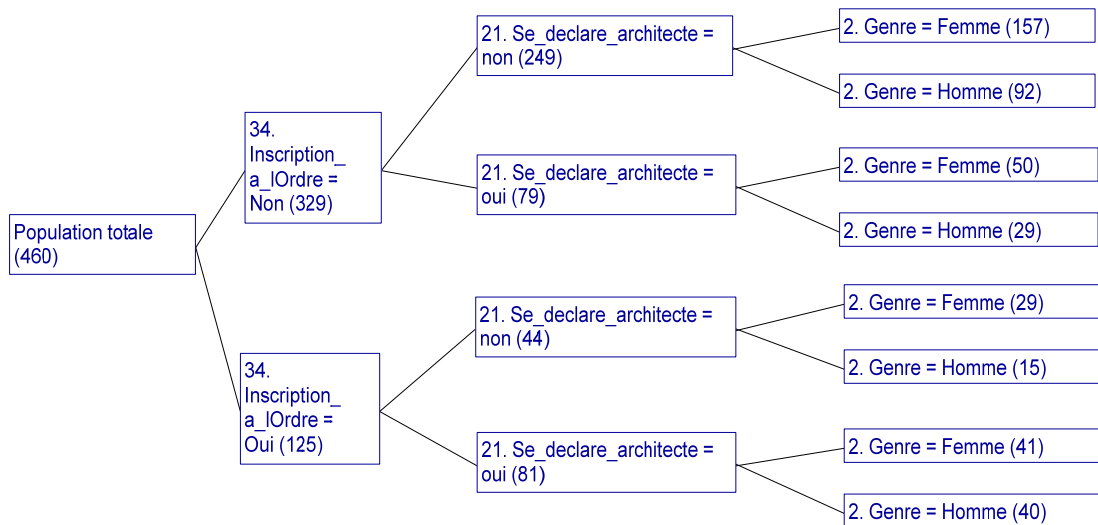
Population totale (460)

34. Inscription_a_lOrdre = Non (329)

21. Se_declare_architecte = non (249)

2. Genre = Femme (157)

2. Genre = Homme (92)

21. Se_declare_architecte = oui (79)

2. Genre = Femme (50)

2. Genre = Homme (29)

34. Inscription_a_lOrdre = Oui (125)

21. Se_declare_architecte = non (44)

2. Genre = Femme (29)

2. Genre = Homme (15)

21. Se_declare_architecte = oui (81)

2. Genre = Femme (41)

2. Genre = Homme (40)